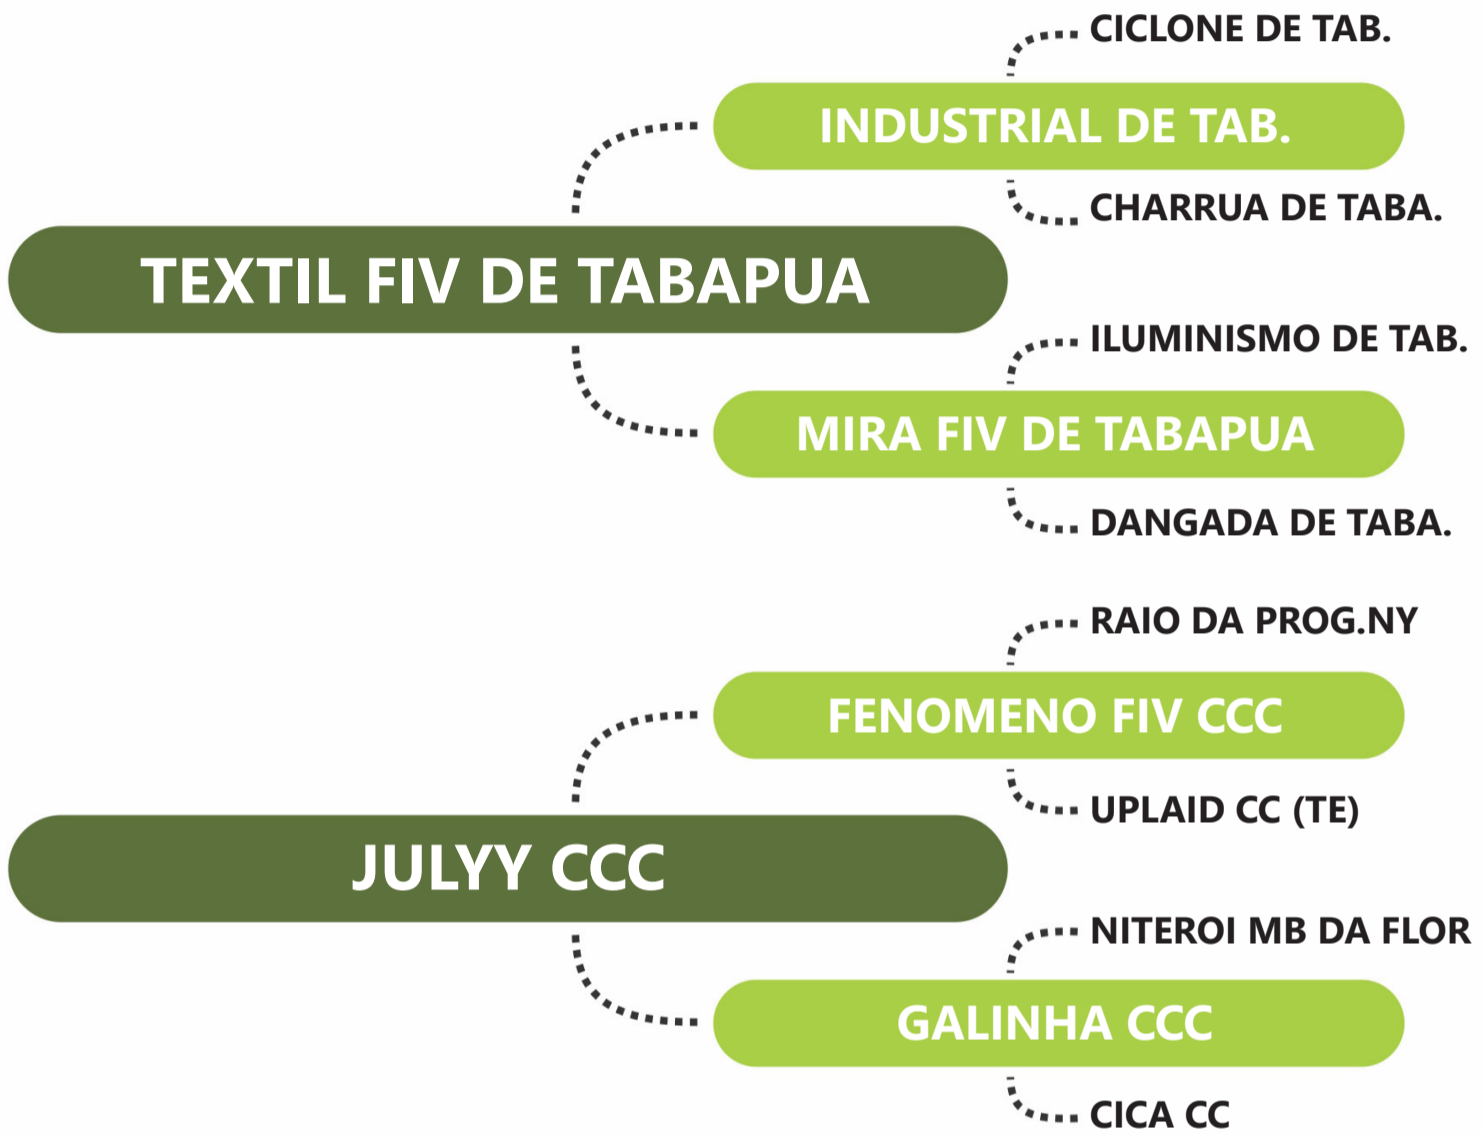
CICLONE DE TAB.

INDUSTRIAL DE TAB.

CHARRUA DE TABA.

TEXTIL FIV DE TABAPUA

ILUMINISMO DE TAB.

MIRA FIV DE TABAPUA

DANGADA DE TABA.

RAIO DA PROG.NY

FENOMENO FIV CCC

UPLAID CC (TE)

JULYY CCC

NITEROI MB DA FLOR

GALINHA CCC

CICA CC